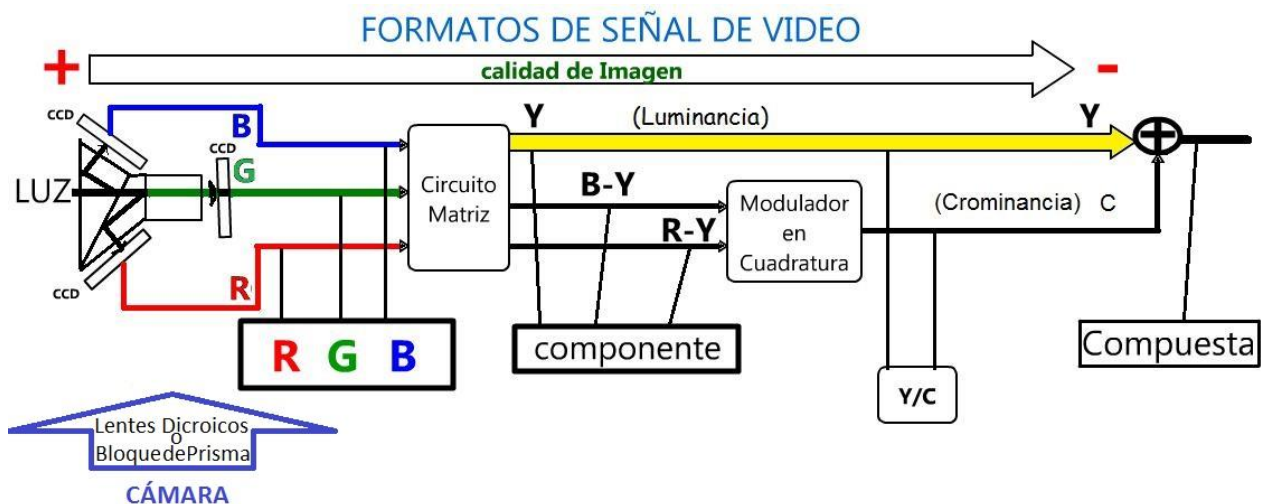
FORMATOS DE SEÑAL DE VIDEO

+

calidad de Imagen

-

CCD

B

CCD

G

LUZ

CCD

R

Circuito Matriz

Y

(Luminancia)

Y

B-Y

R-Y

Modulador en Cuadratura

(Crominancia) C

R G B

componente

Y/C

Compuesta

Lentes Dicroicos o BloquedePrisma

CÁMARA